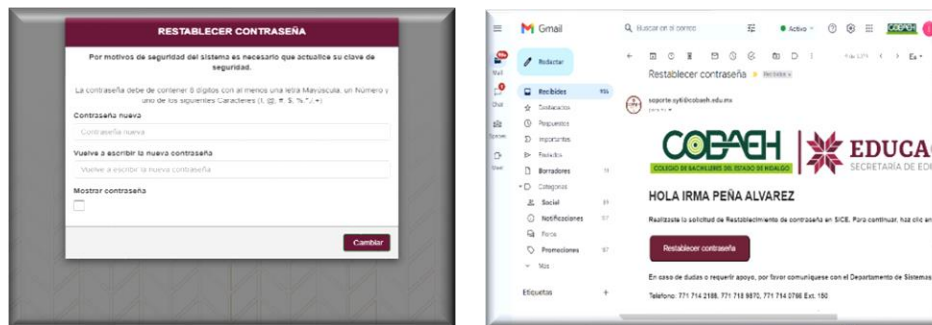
RESTABLECER CONTRASEÑA

Por motivos de seguridad del sistema es necesario que actualice su clave de seguridad.

La contraseña debe de contener 8 dígitos con al menos una letra Mayúscula, un Número y uno de los siguientes Caracteres (!, @, #, $, %, *, /, +)

Contraseña nueva

Contraseña nueva

Vuelve a escribir la nueva contraseña

Vuelve a escribir la nueva contraseña

Mostrar contraseña

Cambiar

Gmail

Buscar en el correo

Activo

COBAEH

Redactar

Mail

Chat

Espacios

Meet

Recibidos

Destacados

Pospuestos

Importantes

Enviados

Borradores

Categorías

Social

Notificaciones

Foros

Promociones

Más

Etiquetas

Restablecer contraseña Recibidos

soporte.sytti@cobaeh.edu.mx

COBAEH

COLEGIO DE BACHILLERES DEL ESTADO DE HIDALGO

EDUCAC

SECRETARÍA DE ED

HOLA IRMA PEÑA ALVAREZ

Realizaste la solicitud de Restablecimiento de contraseña en SICE. Para continuar, haz clic en

Restablecer contraseña

En caso de dudas o requerir apoyo, por favor comuníquese con el Departamento de Sistemas

Teléfono: 771 714 2188, 771 718 9870, 771 714 0786 Ext. 150